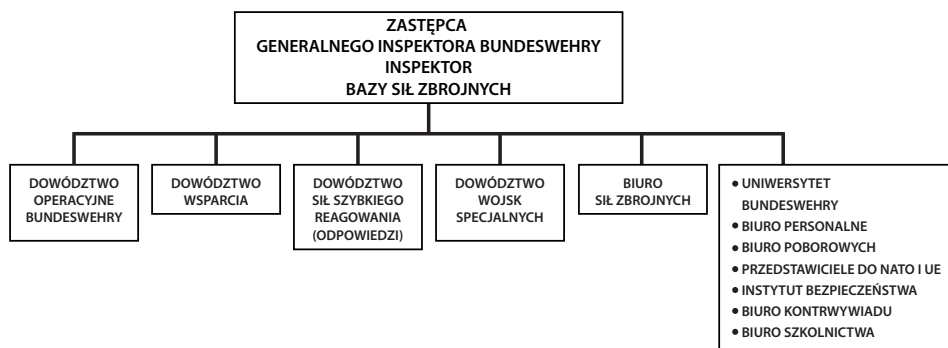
ZASTĘPCA
GENERALNEGO INSPEKTORA BUNDESWEHRY
INSPEKTOR
BAZY SIŁ ZBROJNYCH

DOWÓDZTWO OPERACYJNE BUNDESWEHRY

DOWÓDZTWO WSPARCIA

DOWÓDZTWO SIŁ SZYBKIEGO REAGOWANIA (ODPOWIEDZI)

DOWÓDZTWO WOJSK SPECJALNYCH

BIURO SIŁ ZBROJNYCH

• UNIWERSYTET BUNDESWEHRY
• BIURO PERSONALNE
• BIURO POBOROWYCH
• PRZEDSTAWICIELE DO NATO I UE
• INSTYTUT BEZPIECZEŃSTWA
• BIURO KONTRWYWIADU
• BIURO SZKOLNICTWA